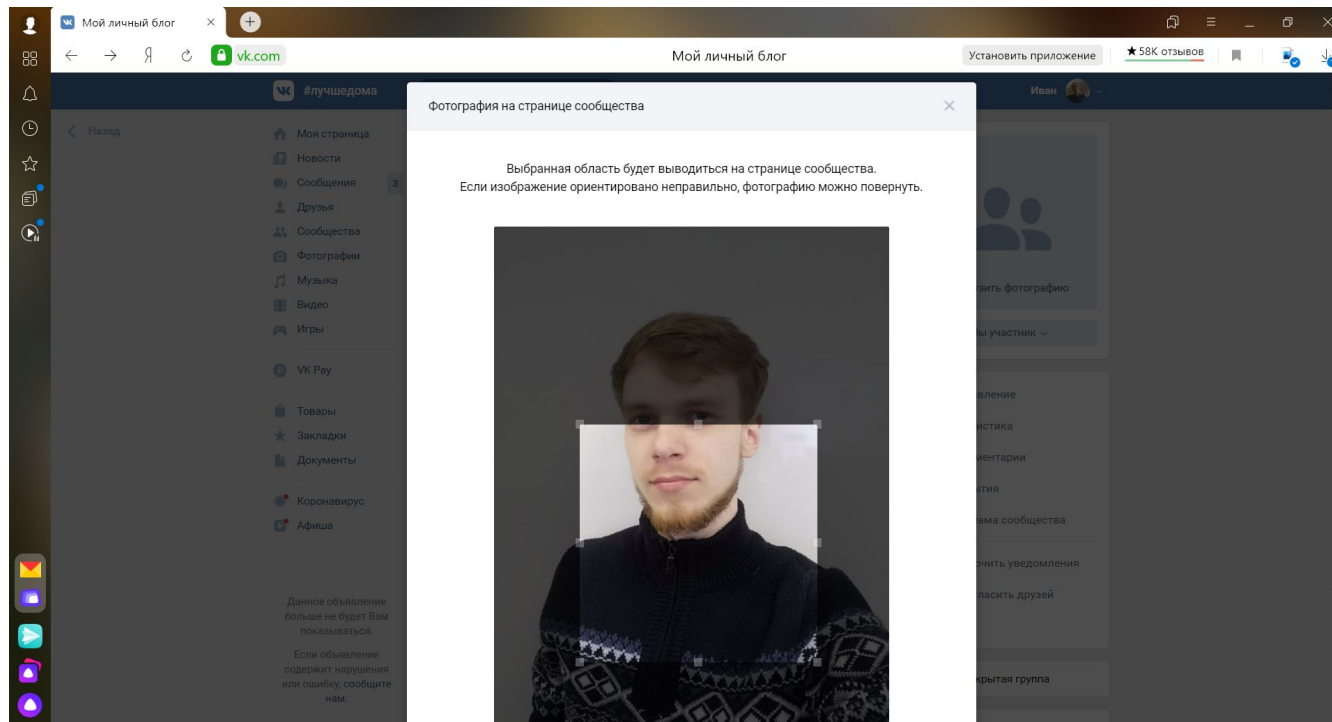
Мой личный блог

vk.com

Мой личный блог

Установить приложение

★58K отзывов

#лучшедома

Иван

Назад

Моя страница
Новости
Сообщения 3
Друзья
Сообщества
Фотографии
Музыка
Видео
Игры

VK Pay

Товары
Закладки
Документы

Коронавирус
Афиша

Данное объявление больше не будет Вам показываться.

Если объявление содержит нарушения или ошибку, сообщите нам.

Фотография на странице сообщества

Выбранная область будет выводиться на странице сообщества.
Если изображение ориентировано неправильно, фотографию можно повернуть.

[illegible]зить фотографию
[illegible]ы участник
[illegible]авление
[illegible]истика
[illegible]ментарии
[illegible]тия
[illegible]ама сообщества
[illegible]очить уведомления
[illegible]ласить друзей
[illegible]крытая группа